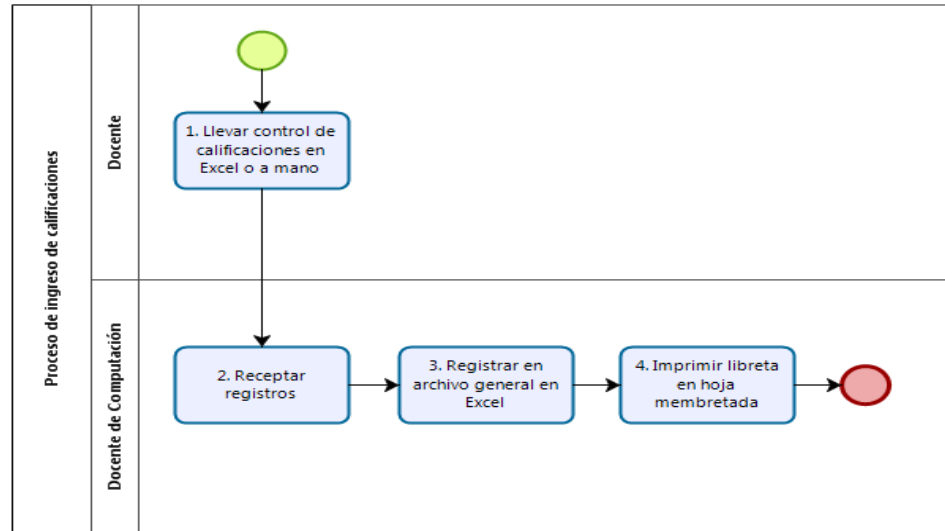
Proceso de ingreso de calificaciones

Docente

1. Llevar control de calificaciones en Excel o a mano

Docente de Computación

2. Receptar registros

3. Registrar en archivo general en Excel

4. Imprimir libreta en hoja membretada